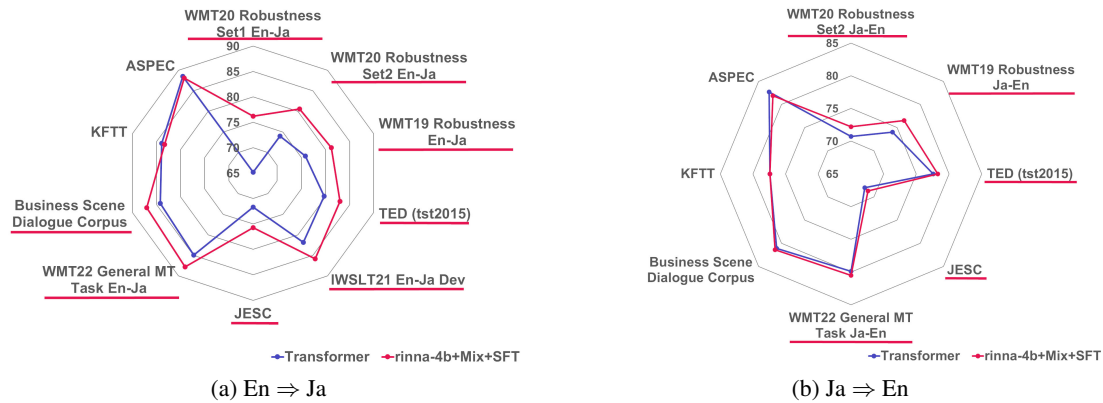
WMT20 Robustness Set1 En-Ja

90

85

80

75

70

65

WMT20 Robustness Set2 En-Ja

ASPEC

WMT19 Robustness En-Ja

KFTT

Business Scene Dialogue Corpus

TED (tst2015)

WMT22 General MT Task En-Ja

IWSLT21 En-Ja Dev

JESC

Transformer

rinna-4b+Mix+SFT

(a) En $\Rightarrow$ Ja

WMT20 Robustness Set2 Ja-En

85

80

75

70

65

ASPEC

WMT19 Robustness Ja-En

KFTT

TED (tst2015)

Business Scene Dialogue Corpus

JESC

WMT22 General MT Task Ja-En

Transformer

rinna-4b+Mix+SFT

(b) Ja $\Rightarrow$ En